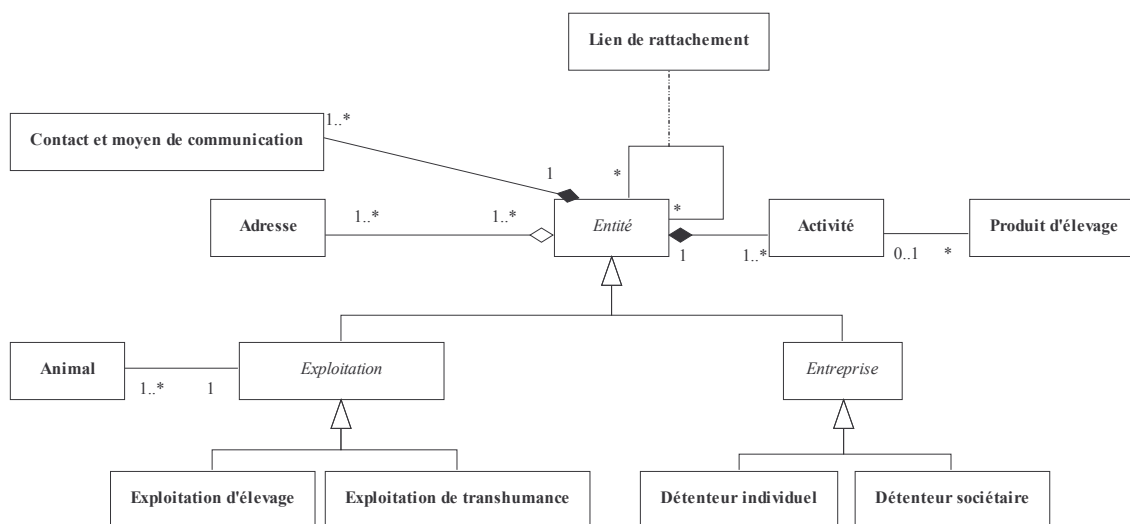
Lien de rattachement

Contact et moyen de communication

1..*

1

*

*

Adresse

1..*

1..*

Entité

1

Activité

1..*

0..1

*

Produit d'élevage

Animal

1..*

1

Exploitation

Entreprise

Exploitation d'élevage

Exploitation de transhumance

Détenteur individuel

Détenteur sociétaire